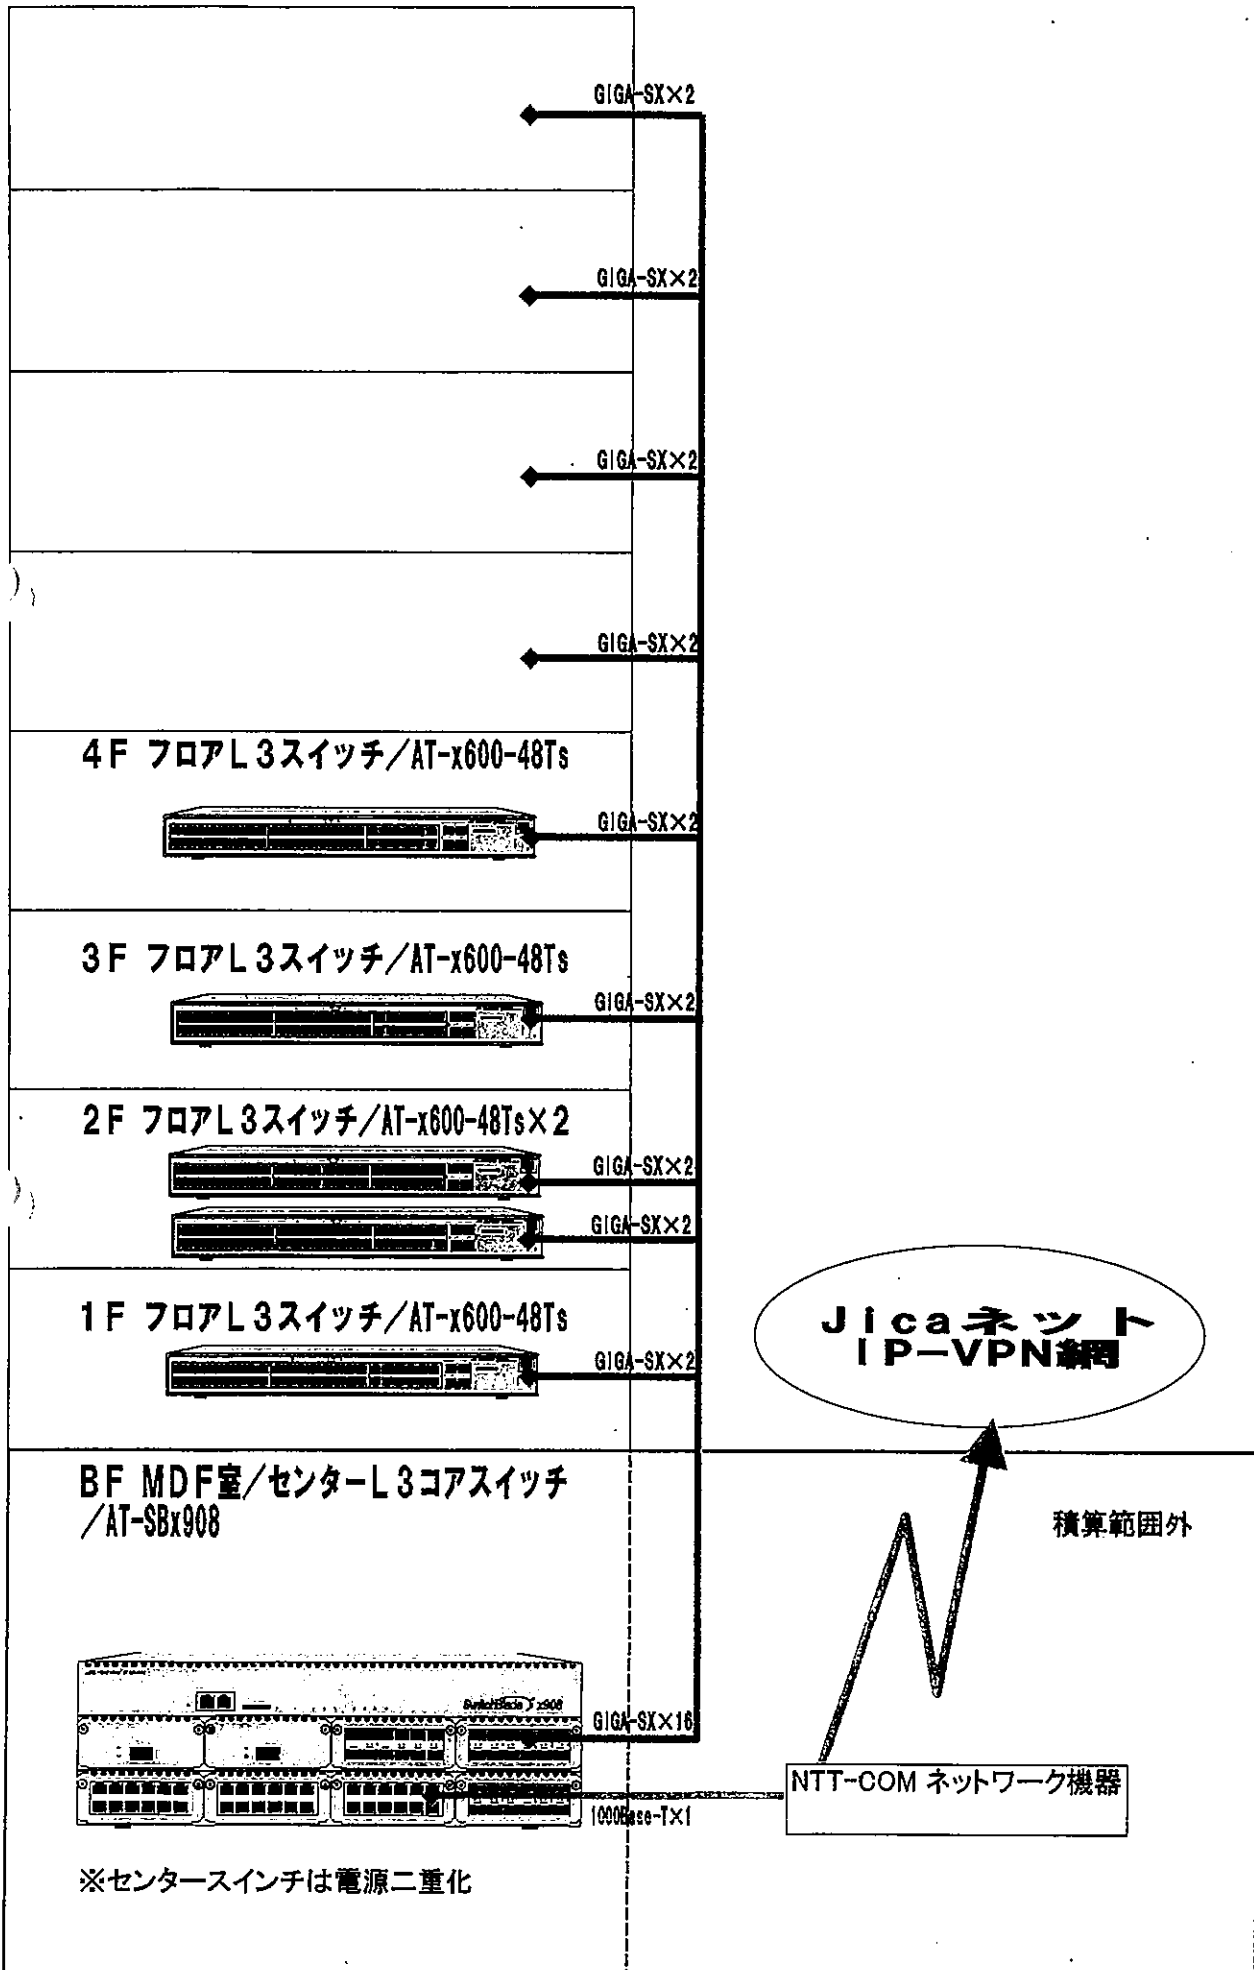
GIGA-SX×2

GIGA-SX×2

GIGA-SX×2

GIGA-SX×2

4F フロアL3スイッチ/AT-x600-48Ts

GIGA-SX×2

3F フロアL3スイッチ/AT-x600-48Ts

GIGA-SX×2

2F フロアL3スイッチ/AT-x600-48Ts×2

GIGA-SX×2

GIGA-SX×2

1F フロアL3スイッチ/AT-x600-48Ts

GIGA-SX×2

Jicaネット
IP-VPN網

BF MDF室/センターL3コアスイッチ
/AT-SBx908

積算範囲外

SwitchBlade x908

GIGA-SX×16

NTT-COM ネットワーク機器

1000Base-T×1

※センタースインチは電源二重化